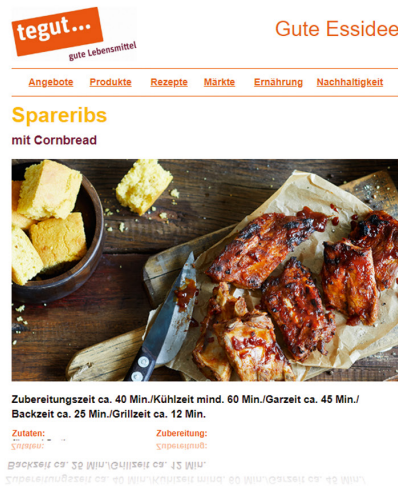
tegut... gute Lebensmittel

Gute Essidee

Angebote Produkte Rezepte Märkte Ernährung Nachhaltigkeit

Spareribs

mit Cornbread

Zubereitungszeit ca. 40 Min./Kühlzeit mind. 60 Min./Garzeit ca. 45 Min./ Backzeit ca. 25 Min./Grillzeit ca. 12 Min.

Zutaten:

Zubereitung: